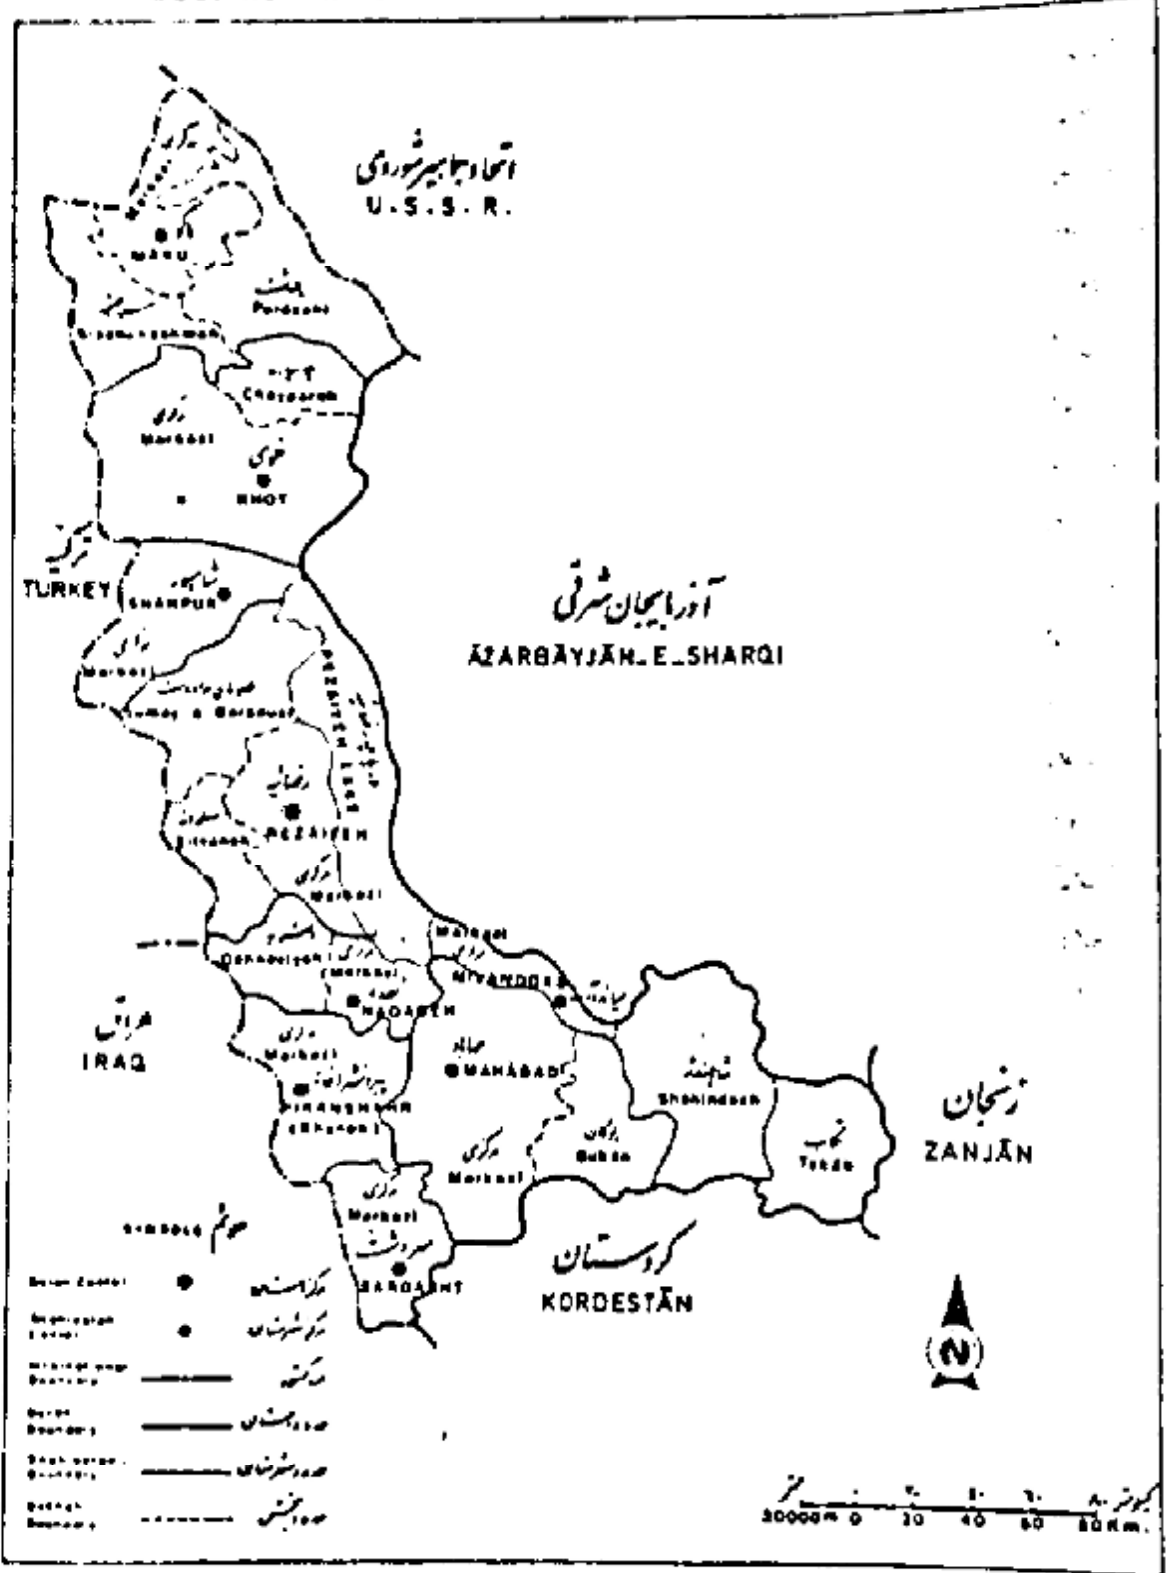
اتحاد جماهیر شوروی
U.S.S.R.

MAKU

پلدشت
Poldasht

Siahcheshmeh

چایپاره
Chaypareh

مرکزی
Markazi

خوی
KHOY

ترکیه
TURKEY

شاهپور
SHAHPUR

مرکزی
Markazi

Sumay o Baradust

REZAIYEH LAKE

رضائیه
REZAIYEH

Silvaneh

مرکزی
Markazi

آذربایجان شرقی
AZARBAYJAN_E_SHARQI

Dashtebil

مرکزی
Markazi

نقده
NAQADEH

Markazi

MIYANDOAB
میاندوآب

عراق
IRAQ

مرکزی
Markazi

پیرانشهر
PIRANSHAHR
(Khanch)

مهاباد
MAHABAD

مرکزی
Markazi

بوکان
Bukan

شاهیندژ
Shahindezh

تکاب
Takab

زنجان
ZANJAN

مرکزی
Markazi

سردشت
SARDASHT

کردستان
KORDESTAN

علائم
SYMBOLS

مرکز استان
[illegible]

مرکز شهرستان
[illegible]

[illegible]
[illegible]

حدود استان
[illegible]

حدود شهرستان
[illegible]

حدود بخش
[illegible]

N

کیلومتر
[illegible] 0 20 40 60 80 Km.